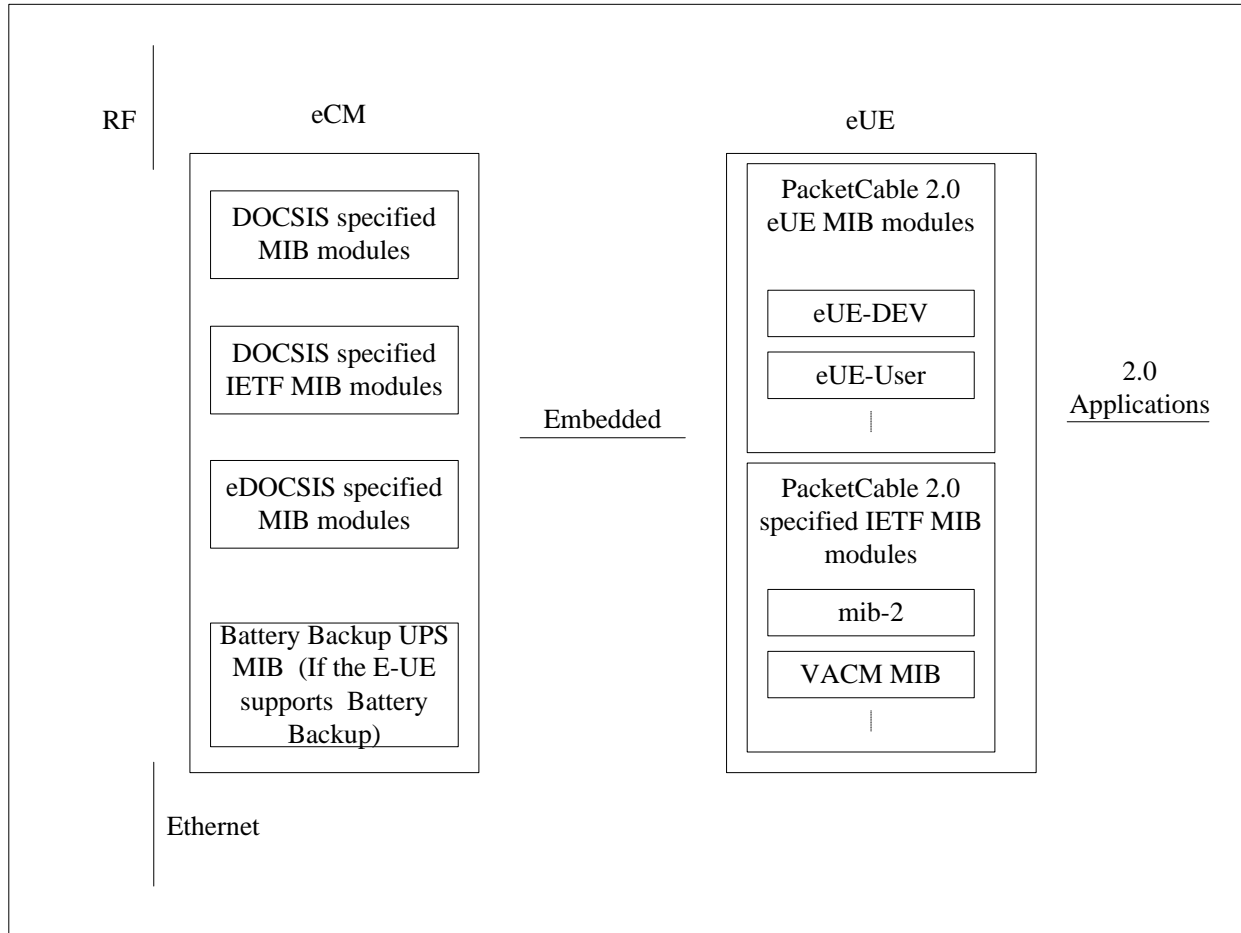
RF

eCM

DOCSIS specified MIB modules

DOCSIS specified IETF MIB modules

eDOCSIS specified MIB modules

Battery Backup UPS MIB (If the E-UE supports Battery Backup)

Ethernet

Embedded

eUE

PacketCable 2.0 eUE MIB modules

eUE-DEV

eUE-User

PacketCable 2.0 specified IETF MIB modules

mib-2

VACM MIB

2.0 Applications